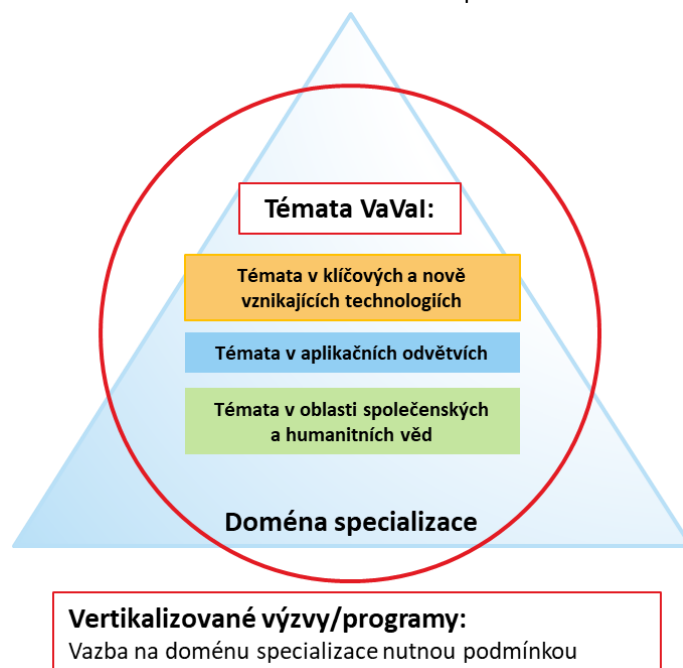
Témata VaVaI:

Témata v klíčových a nově vznikajících technologiích

Témata v aplikačních odvětvích

Témata v oblasti společenských a humanitních věd

Doména specializace

Vertikalizované výzvy/programy:
Vazba na doménu specializace nutnou podmínkou